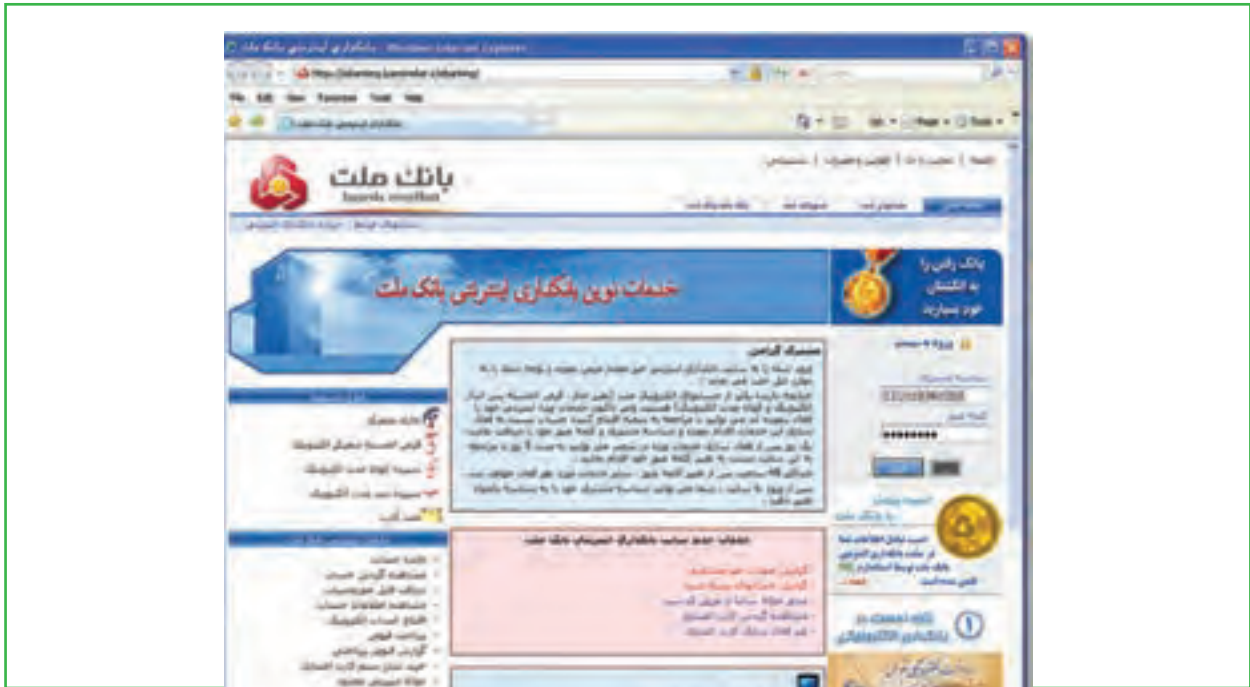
بانکداری اینترنتی بانک ملت - Windows Internet Explorer

https://ebanking.bankmellat.ir/ebanking/

File Edit View Favorites Tools Help

بانکداری اینترنتی بانک ملت

Page ▾ Tools ▾

بانک ملت
bank mellat

خدمات نوین بانکداری اینترنتی بانک ملت

بانک رانی را به انگشتان خود بسپارید

مشترک گرامی

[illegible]

ورود به سیستم

خطاب: جمع سایت بانکداری اینترنتی بانک ملت

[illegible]

بانکداری الکترونیکی